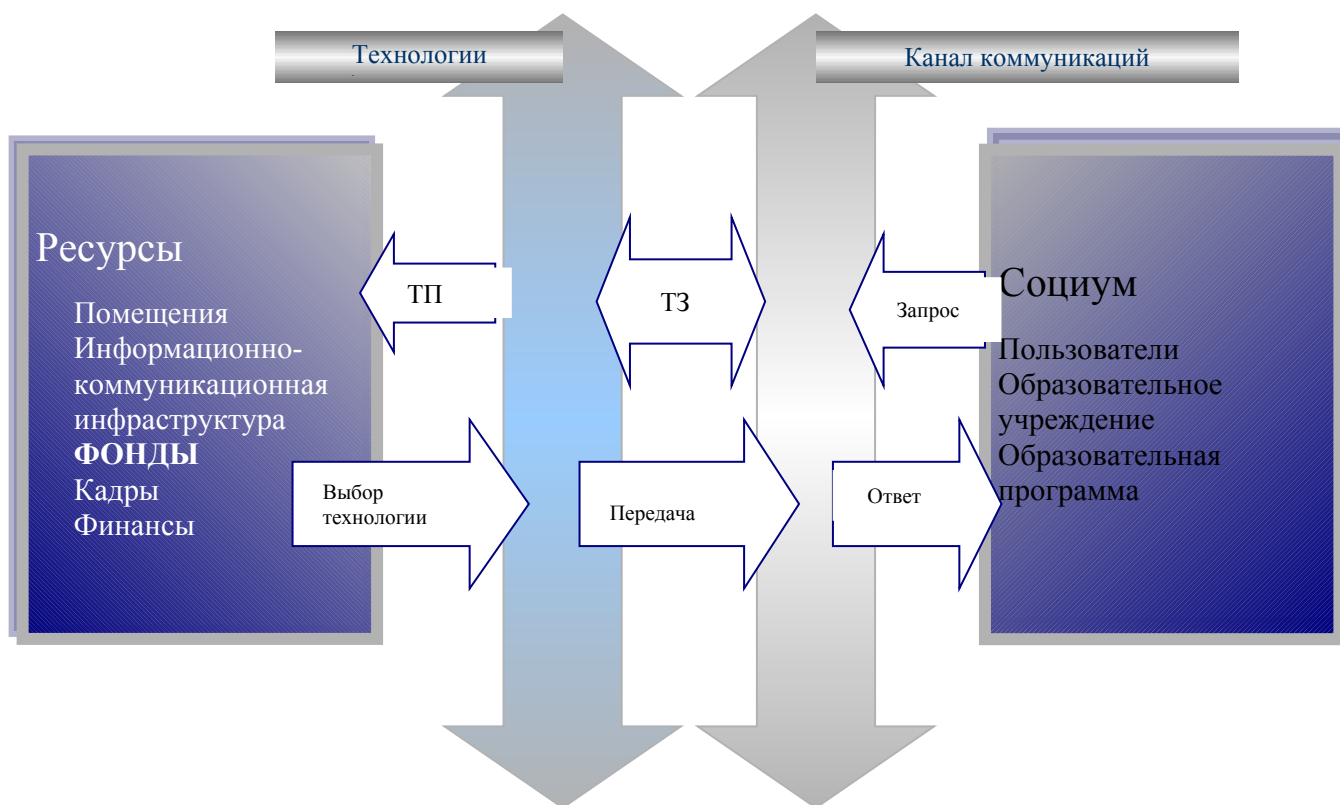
Технологии

Канал коммуникаций

Ресурсы

Помещения
Информационно-коммуникационная инфраструктура
**ФОНДЫ**
Кадры
Финансы

ТП

ТЗ

Запрос

Социум

Пользователи
Образовательное учреждение
Образовательная программа

Выбор технологии

Передача

Ответ